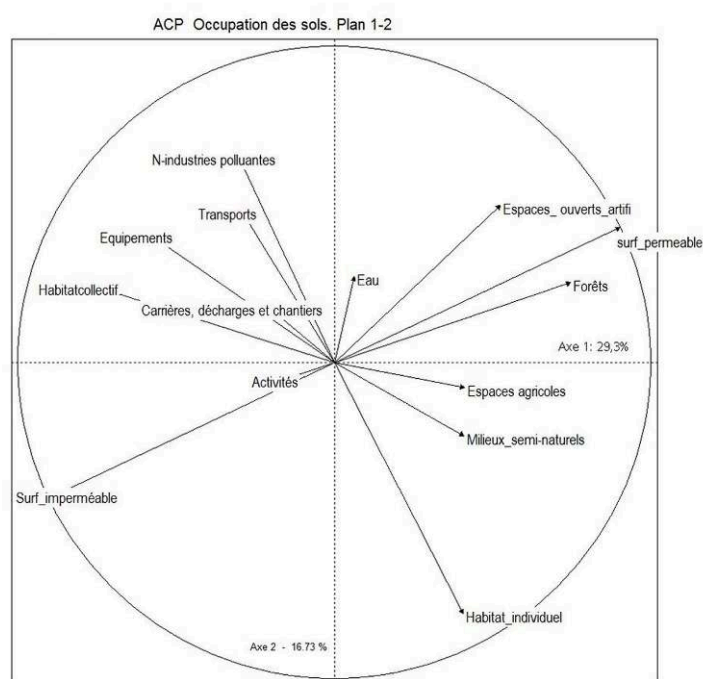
ACP  Occupation des sols. Plan 1-2

N-industries polluantes

Transports

Equipements

Espaces_ ouverts_artifi

surf_permeable

Eau

Habitatcollectif

Carrières, décharges et chantiers

Forêts

Axe 1: 29,3%

Activités

Espaces agricoles

Milieux_semi-naturels

Surf_imperméable

Habitat_individuel

Axe 2 - 16.73 %